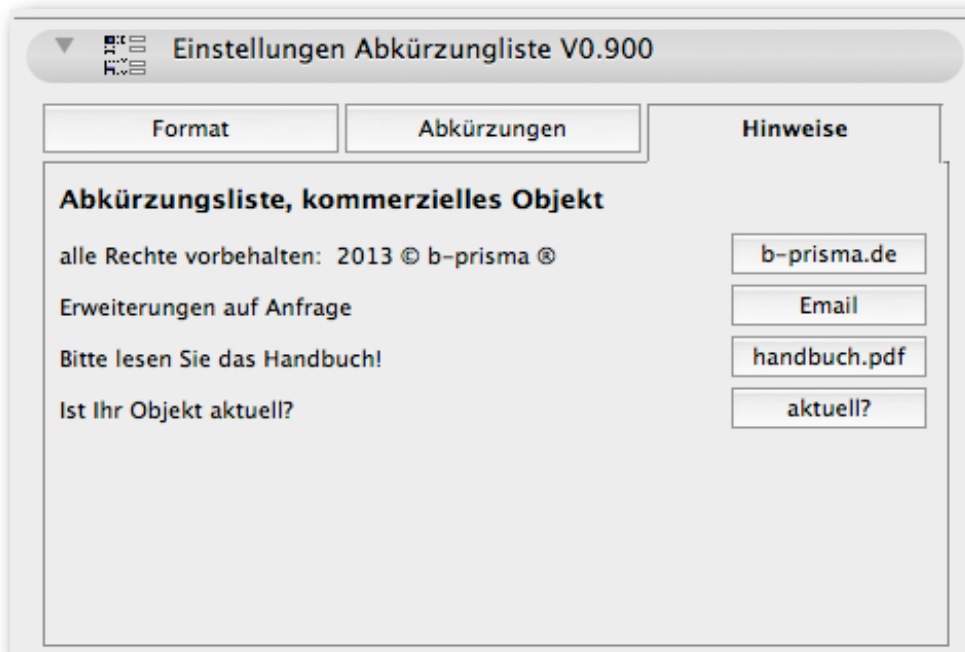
Einstellungen Abkürzungliste V0.900

Format

Abkürzungen

Hinweise

Abkürzungsliste, kommerzielles Objekt

alle Rechte vorbehalten: 2013 © b-prisma ®

b-prisma.de

Erweiterungen auf Anfrage

Email

Bitte lesen Sie das Handbuch!

handbuch.pdf

Ist Ihr Objekt aktuell?

aktuell?